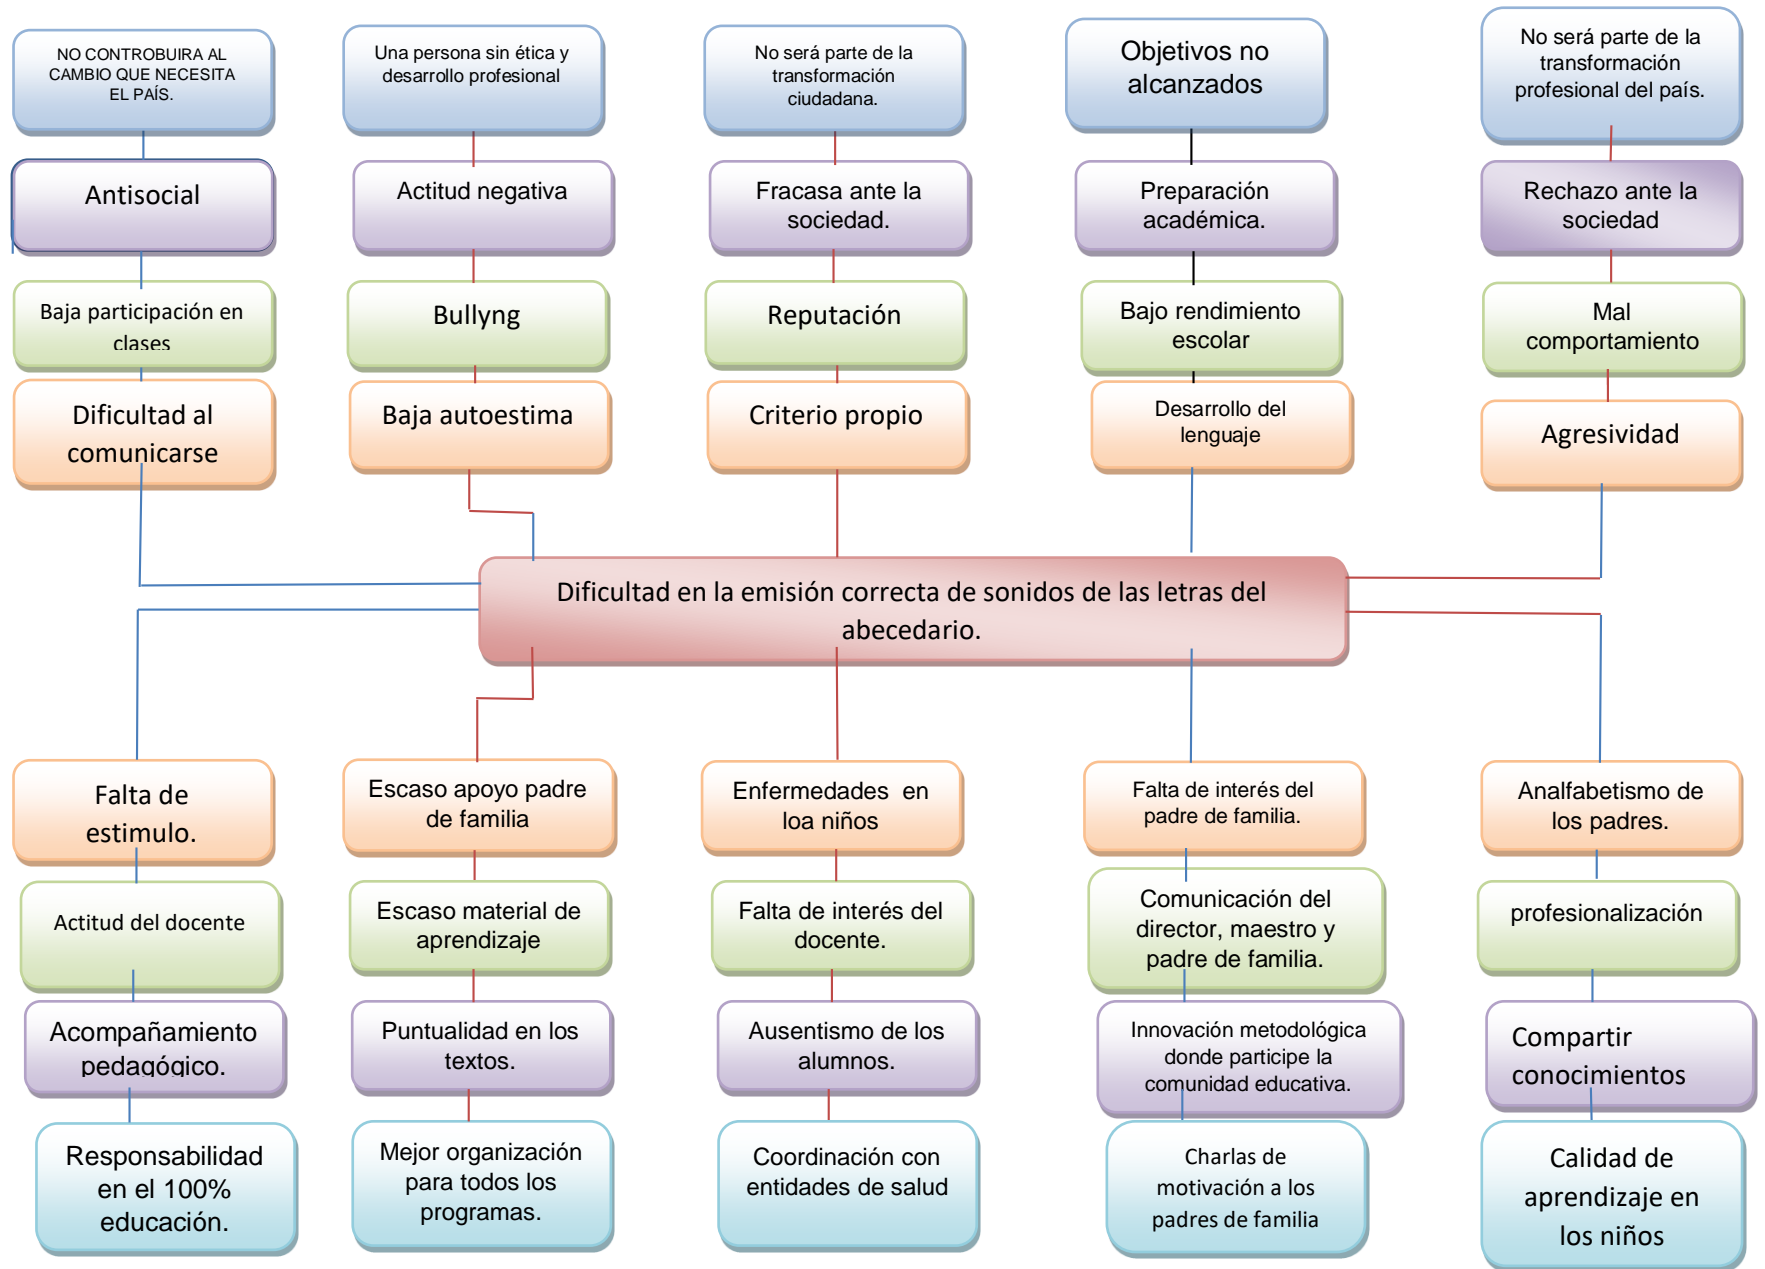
NO CONTROBUIRA AL CAMBIO QUE NECESITA EL PAÍS.

Antisocial

Baja participación en clases

Dificultad al comunicarse

Una persona sin ética y desarrollo profesional

Actitud negativa

Bullyng

Baja autoestima

No será parte de la transformación ciudadana.

Fracasa ante la sociedad.

Reputación

Criterio propio

Objetivos no alcanzados

Preparación académica.

Bajo rendimiento escolar

Desarrollo del lenguaje

No será parte de la transformación profesional del país.

Rechazo ante la sociedad

Mal comportamiento

Agresividad

Dificultad en la emisión correcta de sonidos de las letras del abecedario.

Falta de estimulo.

Actitud del docente

Acompañamiento pedagógico.

Responsabilidad en el 100% educación.

Escaso apoyo padre de familia

Escaso material de aprendizaje

Puntualidad en los textos.

Mejor organización para todos los programas.

Enfermedades en loa niños

Falta de interés del docente.

Ausentismo de los alumnos.

Coordinación con entidades de salud

Falta de interés del padre de familia.

Comunicación del director, maestro y padre de familia.

Innovación metodológica donde participe la comunidad educativa.

Charlas de motivación a los padres de familia

Analfabetismo de los padres.

profesionalización

Compartir conocimientos

Calidad de aprendizaje en los niños